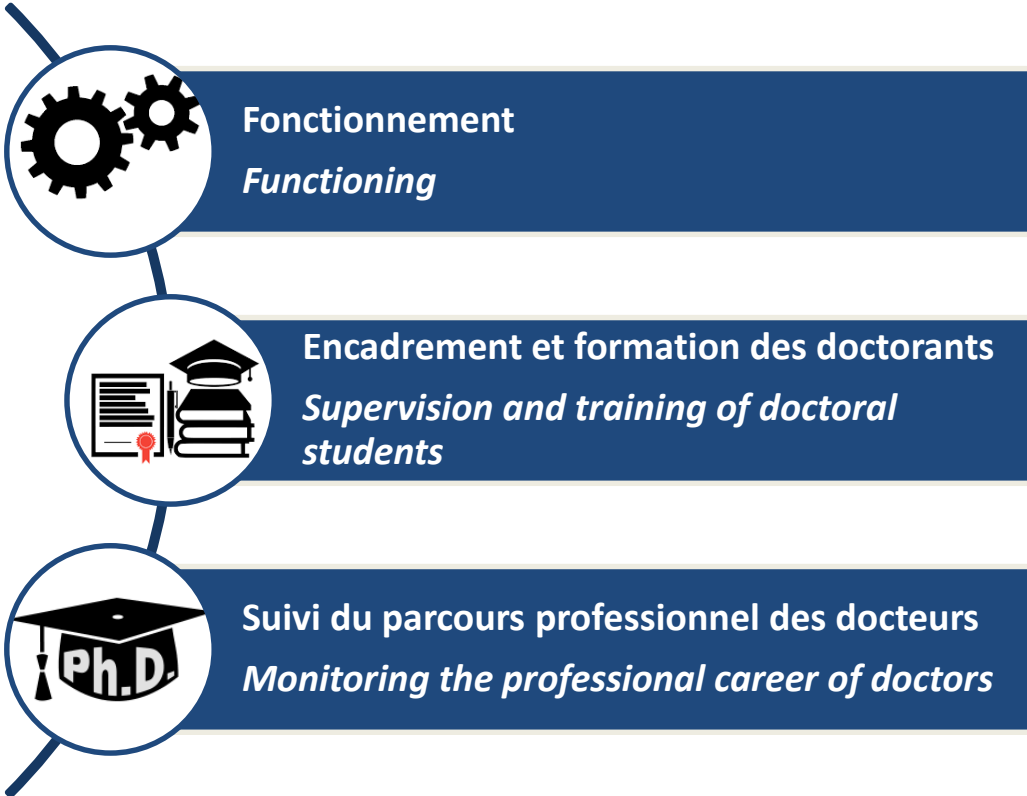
Fonctionnement
*Functioning*

Encadrement et formation des doctorants
*Supervision and training of doctoral students*

Ph.D.

Suivi du parcours professionnel des docteurs
*Monitoring the professional career of doctors*